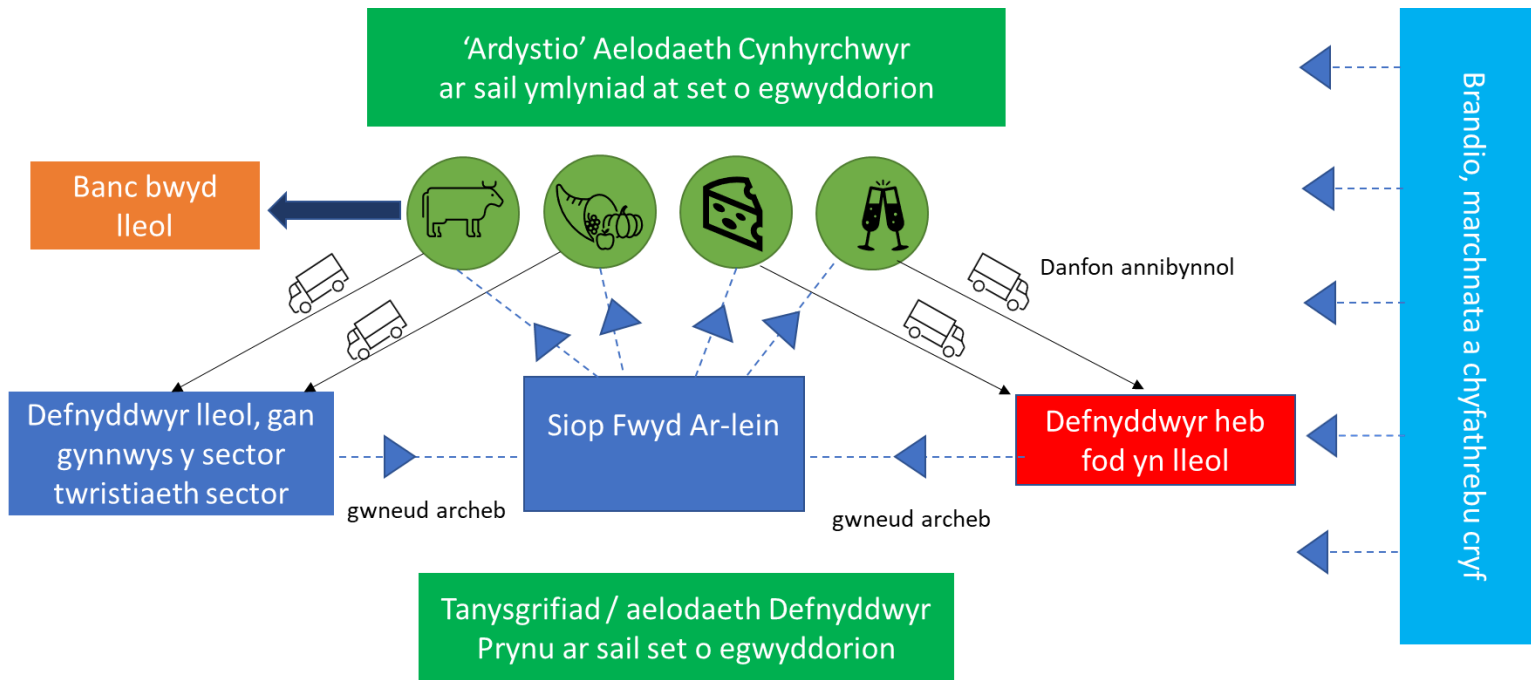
'Ardystio' Aelodaeth Cynhyrchwyr ar sail ymlyniad at set o egwyddorion

Brandio, marchnata a chyfathrebu cryf

Banc bwyd lleol

Danfon annibynnol

Defnyddwyr lleol, gan gynnwys y sector twristiaeth sector

Siop Fwyd Ar-lein

Defnyddwyr heb fod yn lleol

gwneud archeb

gwneud archeb

Tanysgrifiad / aelodaeth Defnyddwyr Prynu ar sail set o egwyddorion